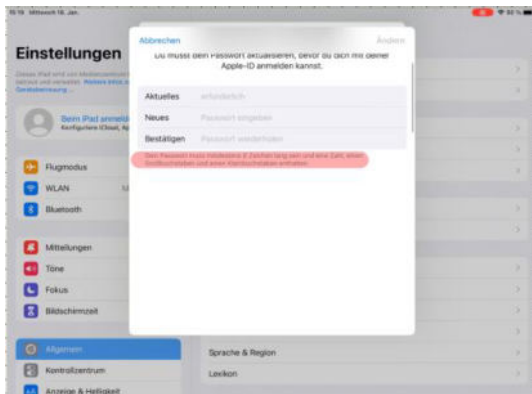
15:19 Mittwoch 18. Jan.

Einstellungen

Dieses iPad wird von Mobilenzentrum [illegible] betreut und verwaltet. Weitere Infos zur Geräteüberwachung

Beim iPad anmelden
Konfiguriere iCloud, A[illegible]

Flugmodus
WLAN
Bluetooth

Mitteilungen
Töne
Fokus
Bildschirmzeit

Allgemein
Kontrollzentrum
Anzeige & Helligkeit

Abbrechen
Ändern

Du musst dein Passwort aktualisieren, bevor du dich mit deiner Apple-ID anmelden kannst.

Aktuelles erforderlich
Neues Passwort eingeben
Bestätigen Passwort wiederholen

Dein Passwort muss mindestens 8 Zeichen lang sein und eine Zahl, einen Großbuchstaben und einen Kleinbuchstaben enthalten.

Sprache & Region
Lexikon